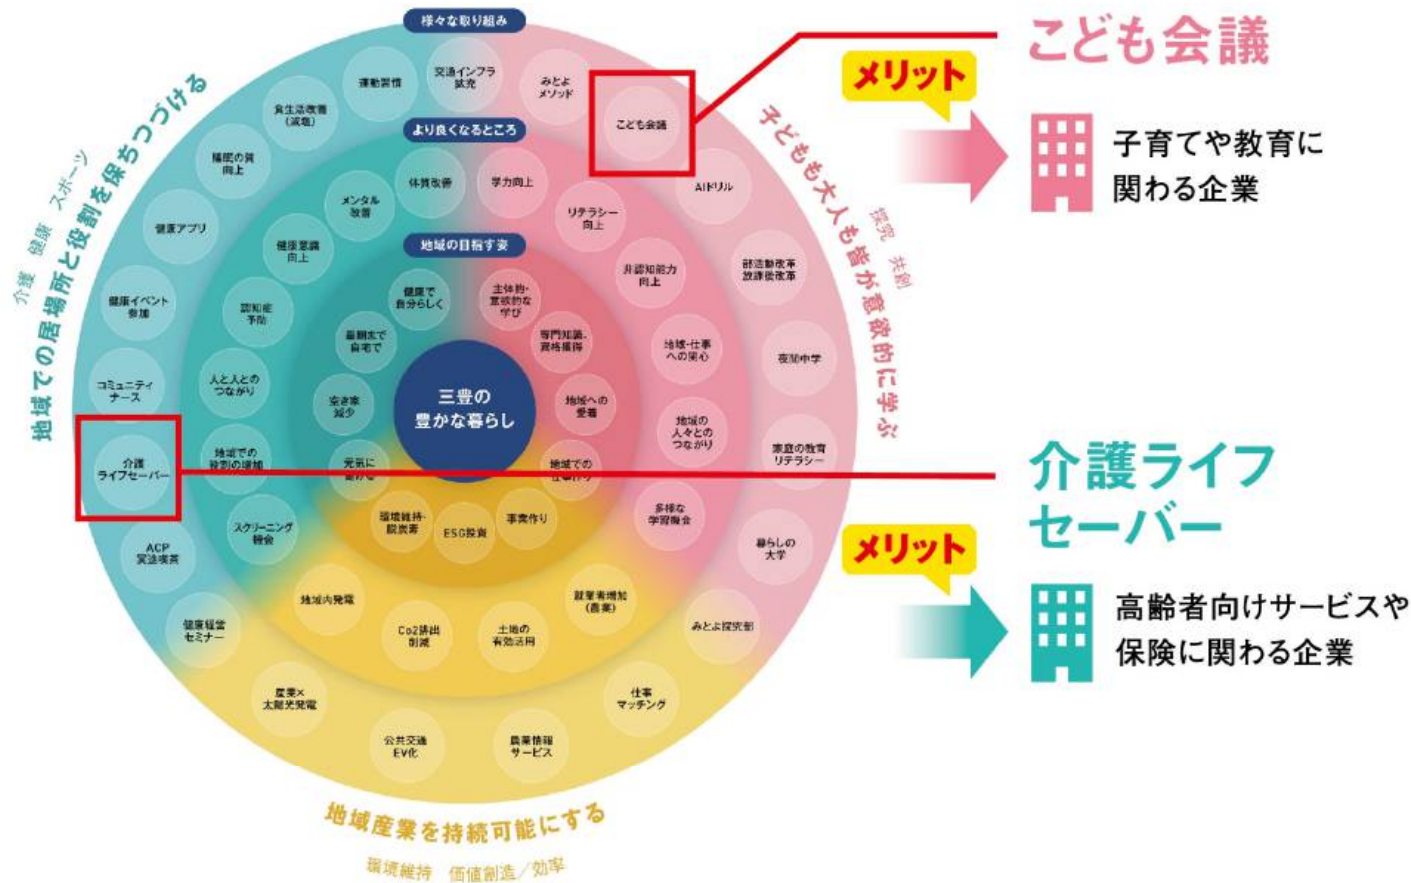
様々な取り組み

運動習慣
交通インフラ拡充
みとよメソッド
こども会議
食生活改善（減塩）
より良くなるところ
睡眠の質向上
体質改善
学力向上
AIドリル
健康アプリ
メンタル改善
リテラシー向上
健康意識向上
地域の目指す姿
部活動改革放課後改革
健康イベント参加
非認知能力向上
認知症予防
健康で自分らしく
主体的・意欲的な学び
最期まで自宅で
専門知識・資格獲得
地域・仕事への関心
夜間中学
コミュニティナース
人と人とのつながり
三豊の豊かな暮らし
孤立感減少
地域への愛着
地域の人々とのつながり
介護ライフセーバー
地域での役割の増加
元気に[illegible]
地域での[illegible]
家庭の教育リテラシー
環境維持・脱炭素
事業作り
ESG投資
多様な学習機会
スクリーニング検査
暮らしの大学
ACP実施促進
地域内発電
就業者増加（農業）
健康経営セミナー
Co2排出削減
土地の有効活用
みとよ探究部
産業×太陽光発電
仕事マッチング
公共交通EV化
農業情報サービス

地域での居場所と役割を保ちつづける
介護　健康　スポーツ
子どもも大人も皆が意欲的に学ぶ
探究　共創
地域産業を持続可能にする
環境維持　価値創造／効率

こども会議
メリット
子育てや教育に関わる企業

介護ライフセーバー
メリット
高齢者向けサービスや保険に関わる企業